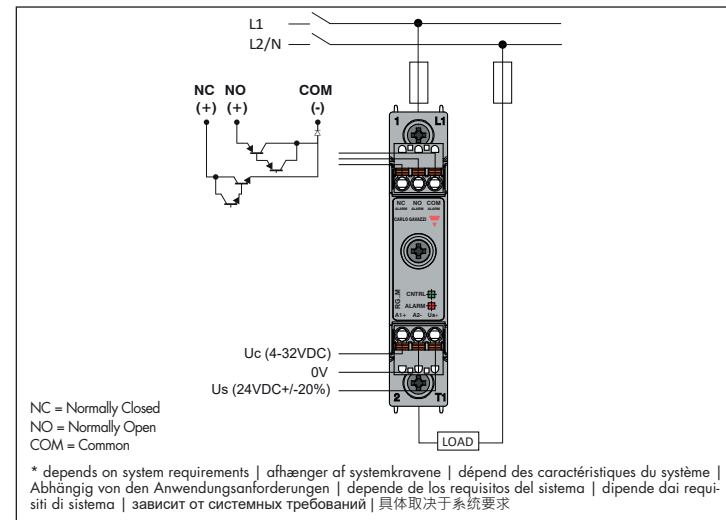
L1
L2/N

NC (+)
NO (+)
COM (-)

1
L1
NC ALARM
NO ALARM
COM ALARM
CARLO GAVAZZI
RG..M
CNTRL
ALARM
A1+ A2- Us+
2
T1

Uc (4-32VDC)
0V
Us (24VDC+/-20%)

LOAD

NC = Normally Closed
NO = Normally Open
COM = Common

* depends on system requirements | afhænger af systemkravene | dépend des caractéristiques du système | Abhängig von den Anwendungsanforderungen | depende de los requisitos del sistema | dipende dai requisiti di sistema | зависит от системных требований | 具体取决于系统要求